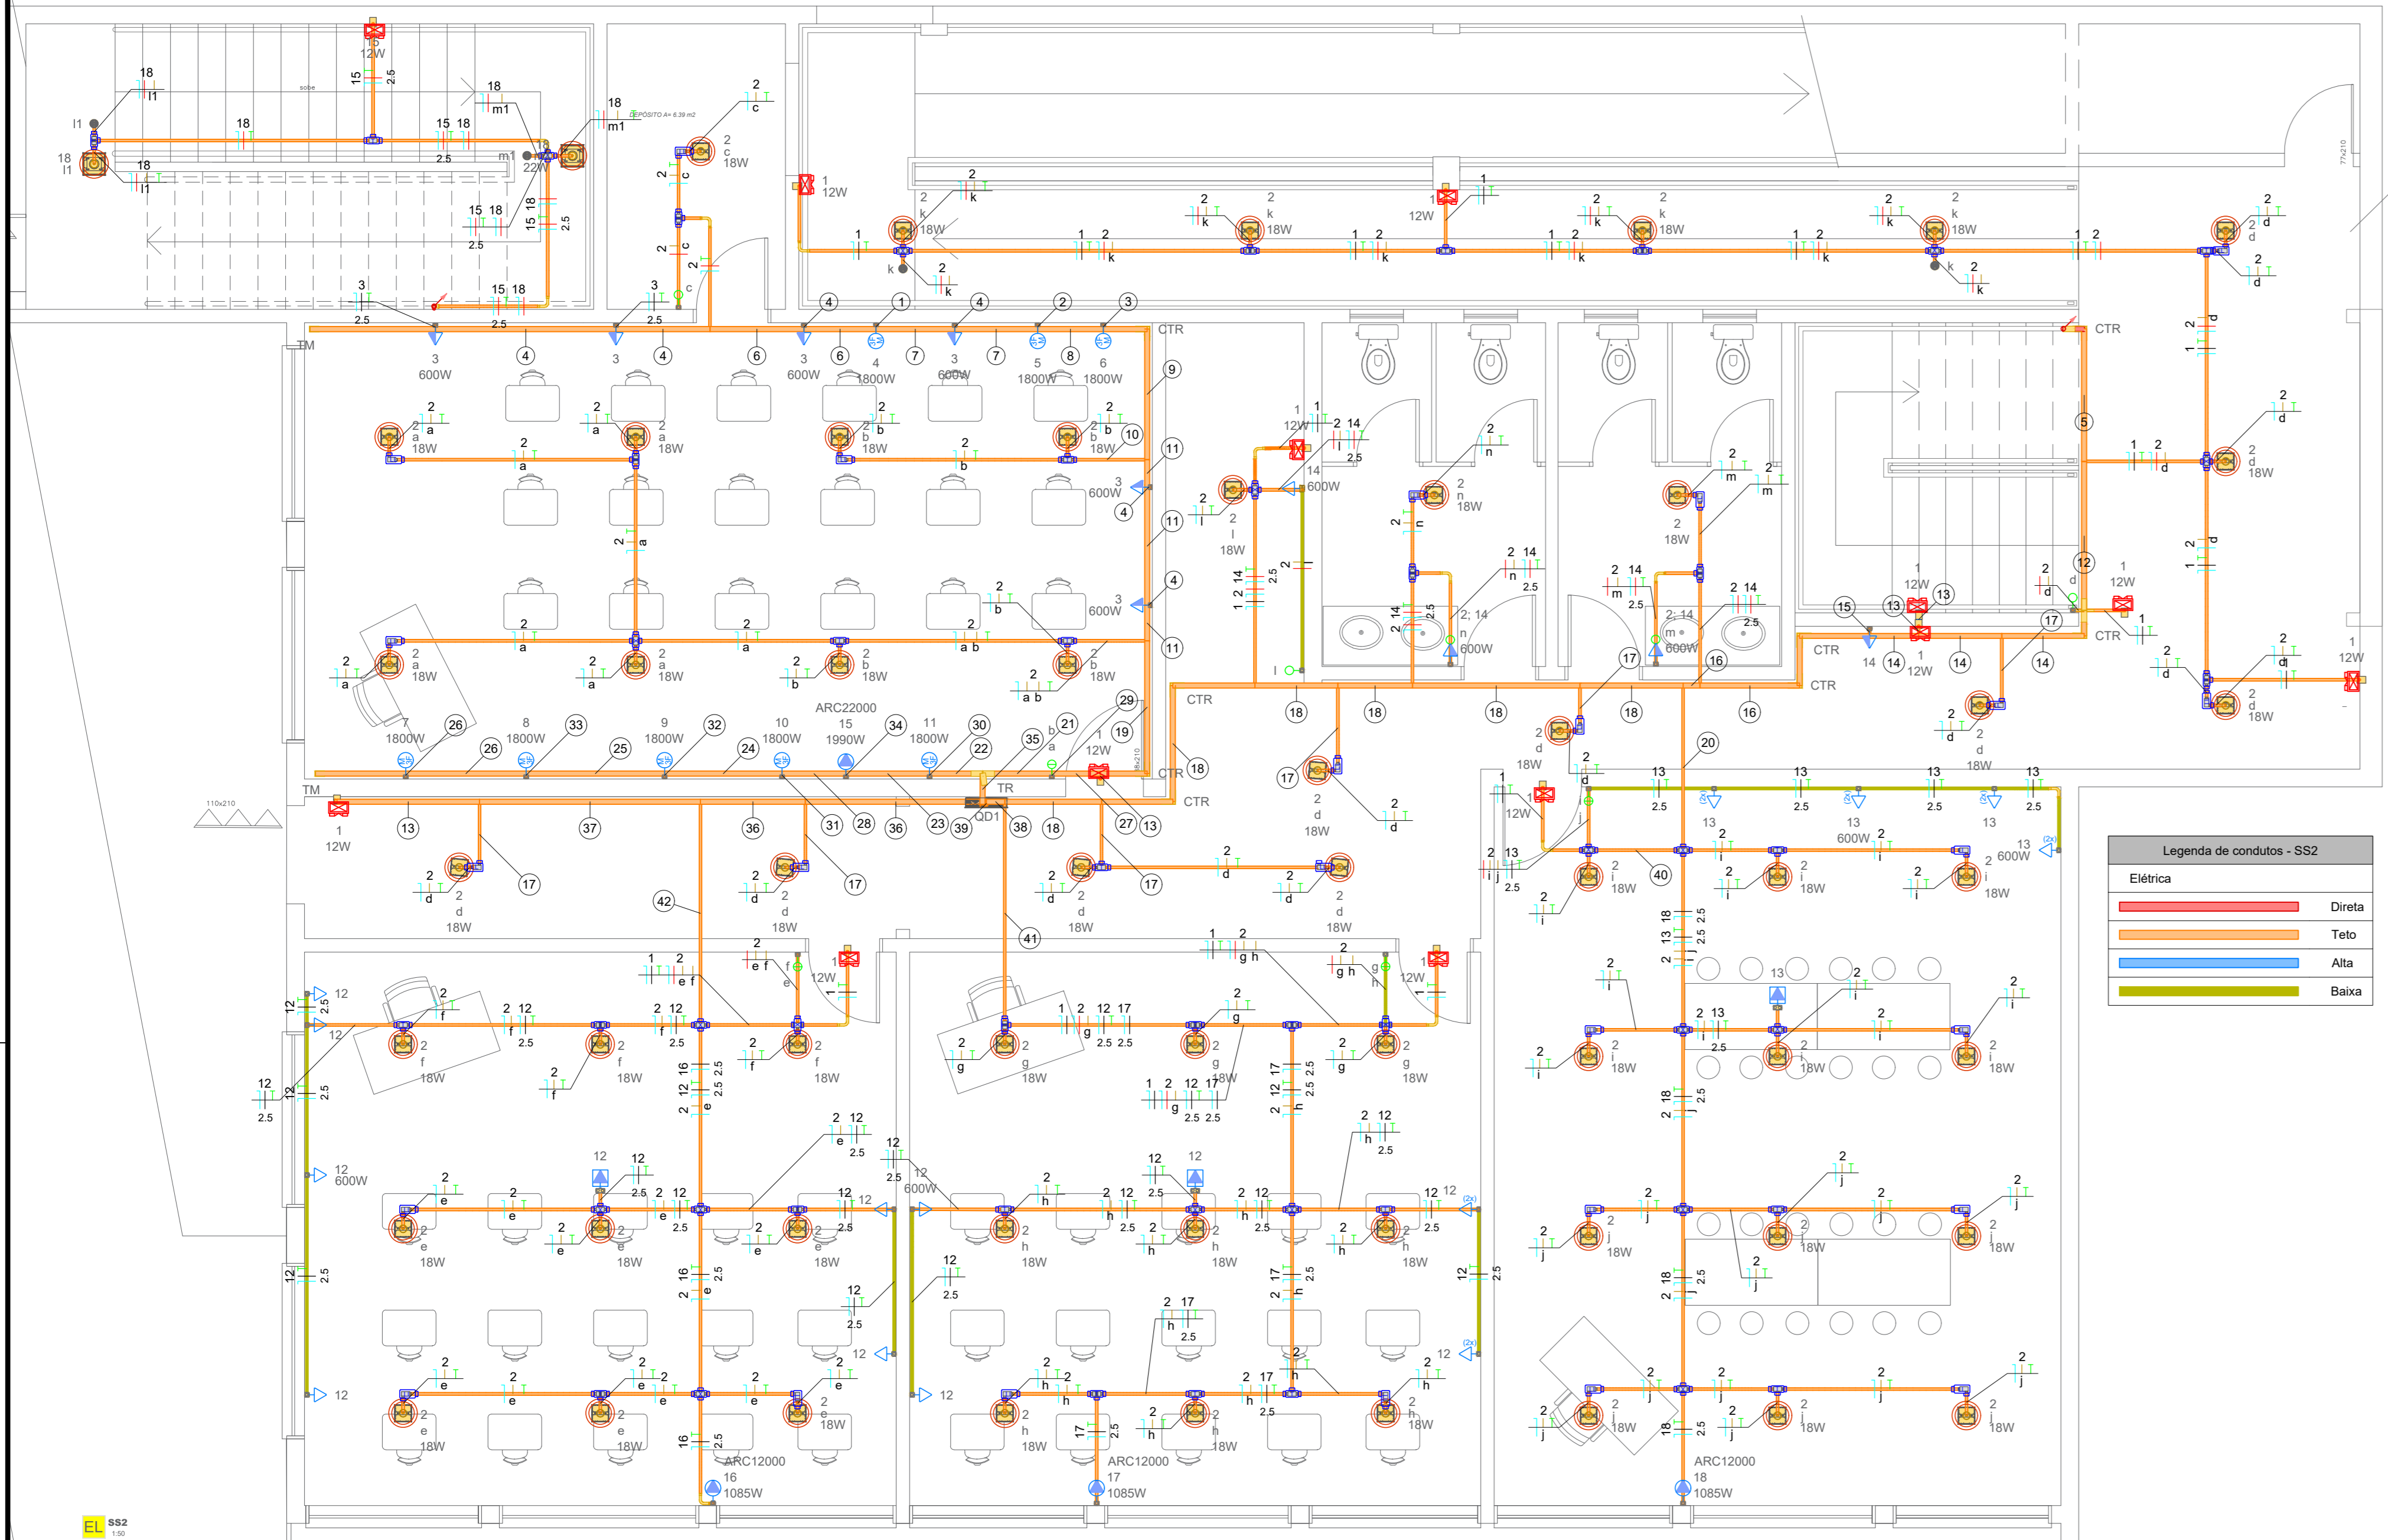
Legenda de condutos - SS2

Elétrica

Direta

Teto

Alta

Baixa

ARC22000
15
1990W

ARC12000
16
1085W

ARC12000
17
1085W

ARC12000
18
1085W

QD1

TR

TM

CTR

DEPÓSITO A= 6.39 m2

sobe

110x210

EL SS2
1:50